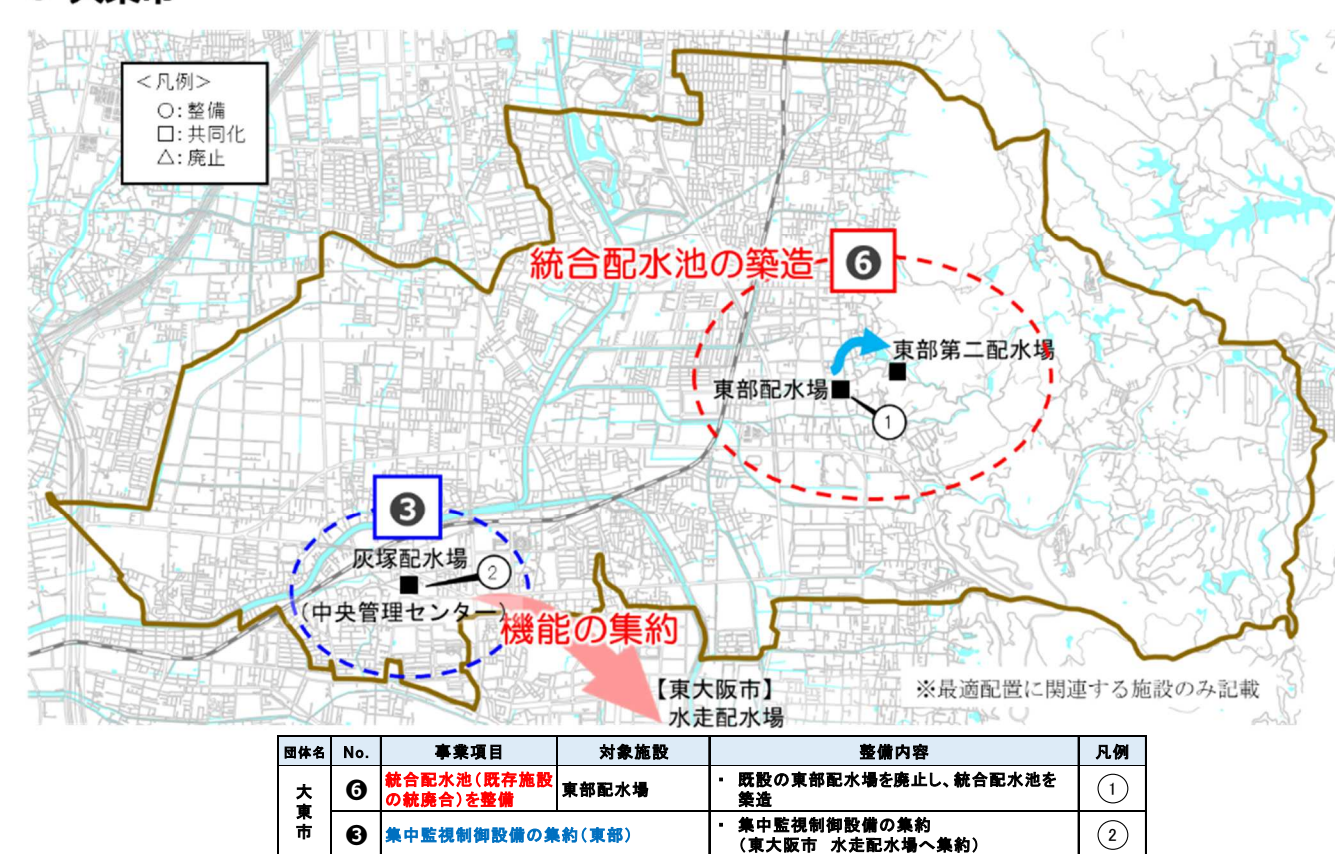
＜凡例＞
○：整備
□：共同化
△：廃止

統合配水池の築造 ❻

東部第二配水場
東部配水場 ①

❸
灰塚配水場 ②
（中央管理センター）

機能の集約

【東大阪市】
水走配水場

※最適配置に関連する施設のみ記載

| 団体名 | No. | 事業項目 | 対象施設 | 整備内容 | 凡例 |
|---|---|---|---|---|---|
| 大東市 | ❻ | 統合配水池（既存施設の統廃合）を整備 | 東部配水場 | ・ 既設の東部配水場を廃止し、統合配水池を築造 | ① |
| | ❸ | 集中監視制御設備の集約（東部） | | ・ 集中監視制御設備の集約（東大阪市　水走配水場へ集約） | ② |